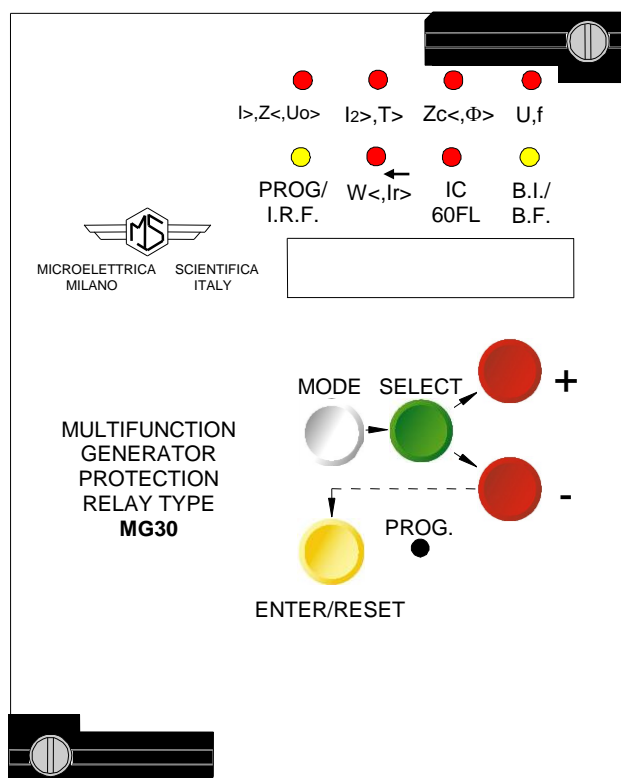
I>,Z<,Uo>
I2>,T>
Zc<,Φ>
U,f

PROG/
I.R.F.
W<,Ir>
IC
60FL
B.I./
B.F.

MS
MICROELETTRICA SCIENTIFICA
MILANO ITALY

MODE
SELECT
+
-

MULTIFUNCTION
GENERATOR
PROTECTION
RELAY TYPE
**MG30**

PROG.

ENTER/RESET